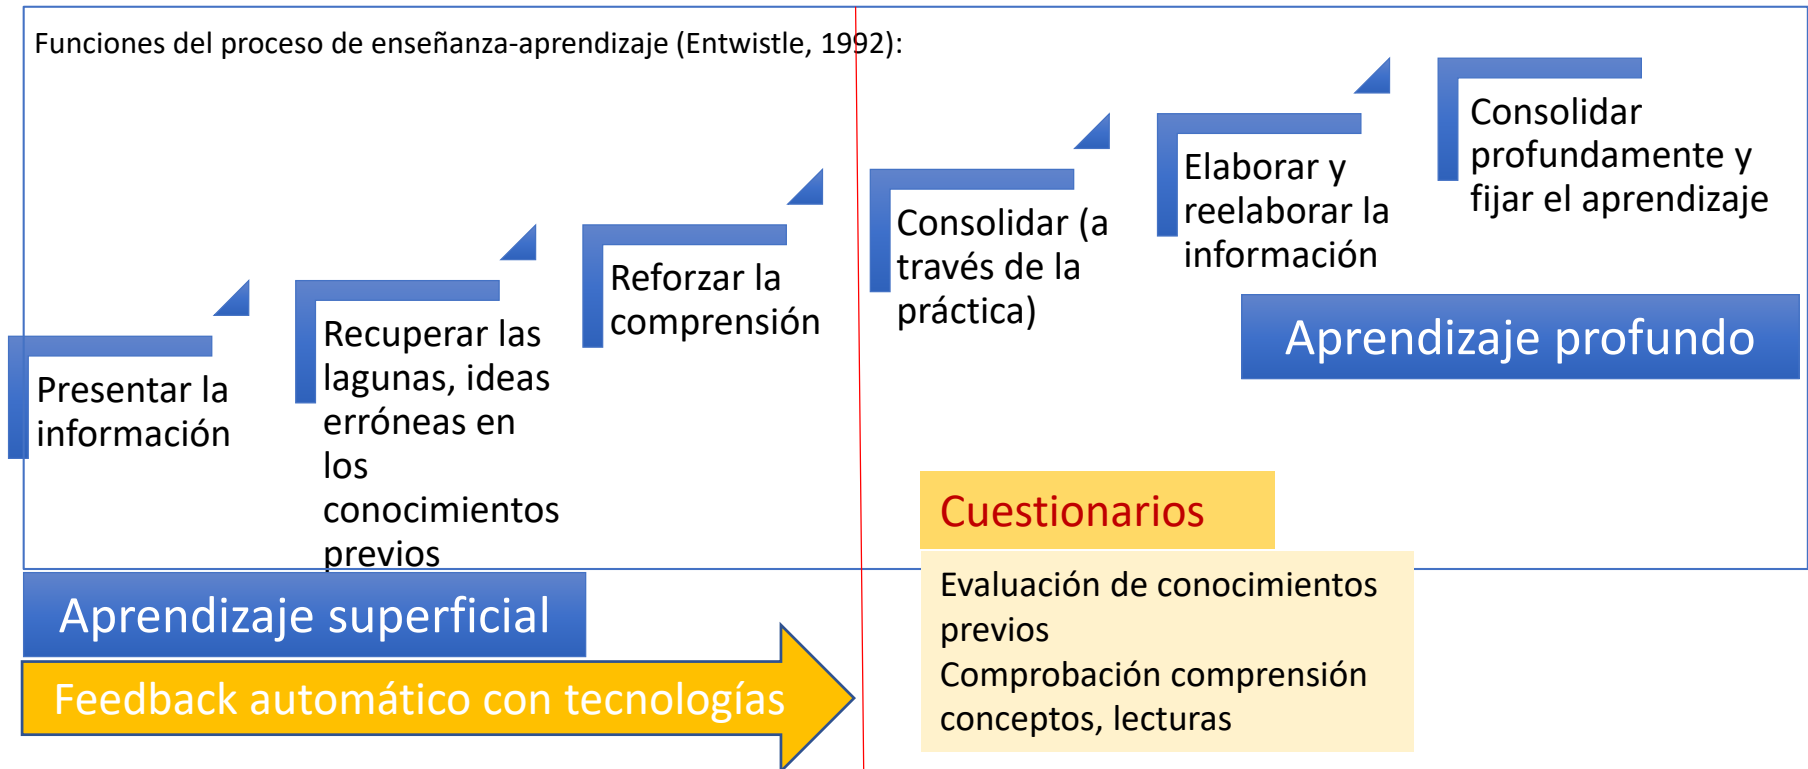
Funciones del proceso de enseñanza-aprendizaje (Entwistle, 1992):

Presentar la información

Recuperar las lagunas, ideas erróneas en los conocimientos previos

Reforzar la comprensión

Consolidar (a través de la práctica)

Elaborar y reelaborar la información

Consolidar profundamente y fijar el aprendizaje

Aprendizaje profundo

Aprendizaje superficial

Feedback automático con tecnologías

Cuestionarios

Evaluación de conocimientos previos
Comprobación comprensión conceptos, lecturas